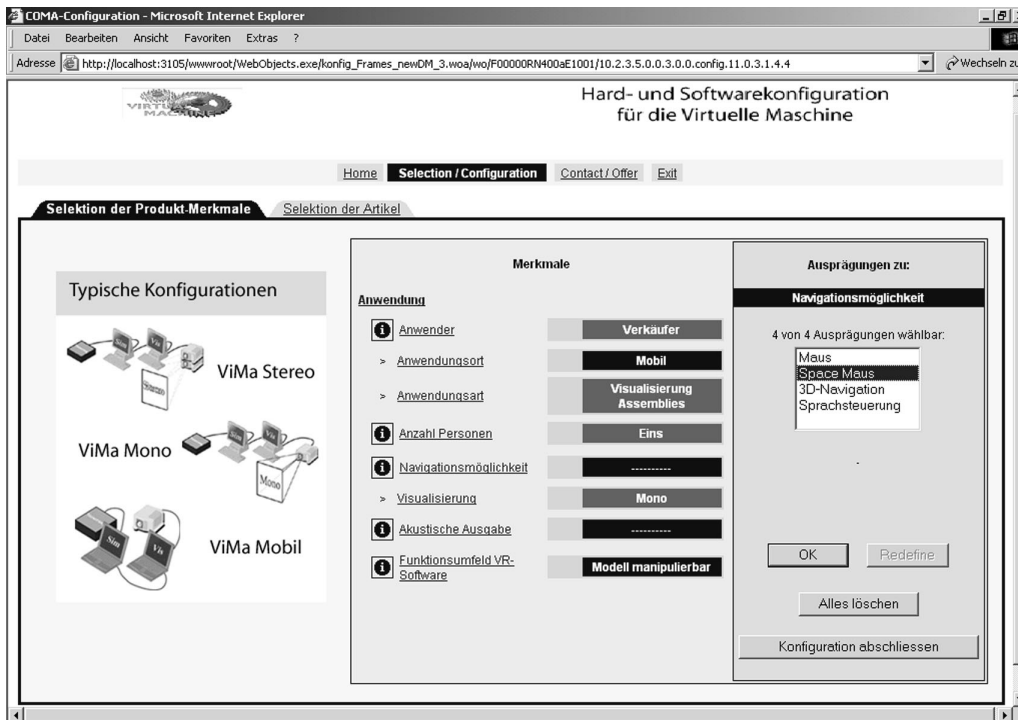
COMA-Configuration - Microsoft Internet Explorer

Datei Bearbeiten Ansicht Favoriten Extras ?

Adresse http://localhost:3105/wwwroot/WebObjects.exe/konfig_Frames_newDM_3.woa/wo/F00000RN400aE1001/10.2.3.5.0.0.3.0.0.config.11.0.3.1.4.4

Wechseln zu

VIRTUAL MACHINE

Hard- und Softwarekonfiguration für die Virtuelle Maschine

Home Selection / Configuration Contact / Offer Exit

Selektion der Produkt-Merkmale Selektion der Artikel

Typische Konfigurationen

ViMa Stereo

ViMa Mono

ViMa Mobil

Merkmale

Anwendung

Anwender | Verkäufer

> Anwendungsort | Mobil

> Anwendungsart | Visualisierung Assemblies

Anzahl Personen | Eins

Navigationsmöglichkeit | ----------

> Visualisierung | Mono

Akustische Ausgabe | ----------

Funktionsumfeld VR-Software | Modell manipulierbar

Ausprägungen zu:

Navigationsmöglichkeit

4 von 4 Ausprägungen wählbar:

Maus
Space Maus
3D-Navigation
Sprachsteuerung

OK Redefine

Alles löschen

Konfiguration abschliessen